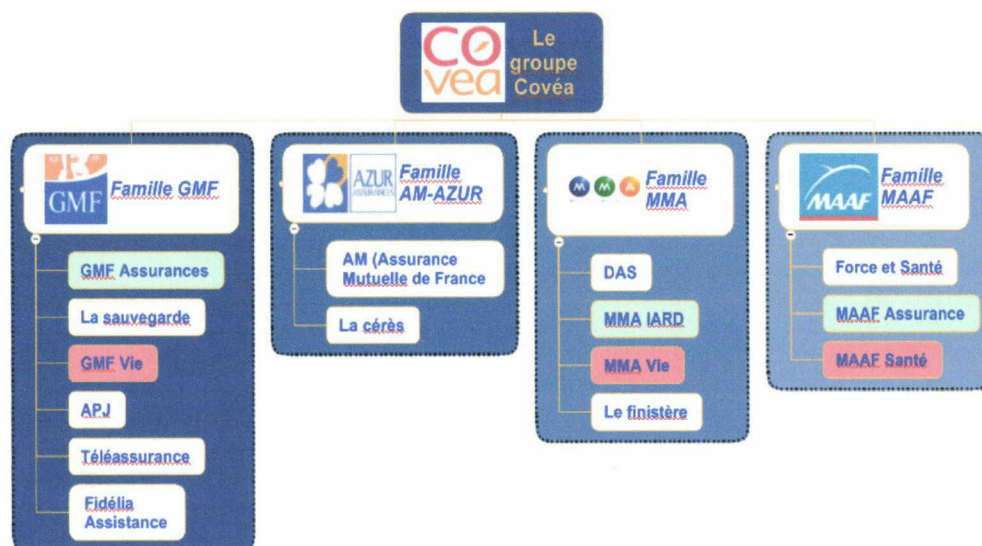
covea Le groupe Covéa

GMF Famille GMF

GMF Assurances

La sauvegarde

GMF Vie

APJ

Téléassurance

Fidélia Assistance

AZUR ASSURANCES Famille AM-AZUR

AM (Assurance Mutuelle de France

La cérès

Famille MMA

DAS

MMA IARD

MMA Vie

Le finistère

MAAF Famille MAAF

Force et Santé

MAAF Assurance

MAAF Santé